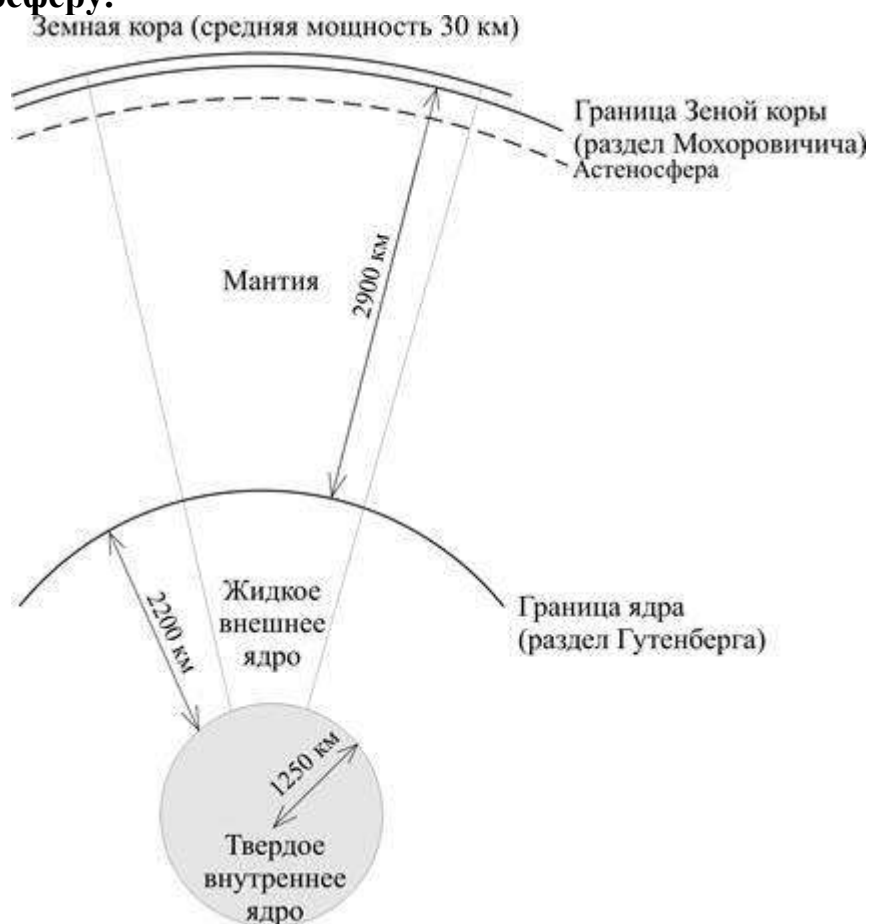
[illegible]сферу.
Земная кора (средняя мощность 30 км)

Граница Зеной коры (раздел Мохоровичича)

Астеносфера

Мантия

2900 км

2200 км

Жидкое внешнее ядро

Граница ядра (раздел Гутенберга)

1250 км

Твердое внутреннее ядро